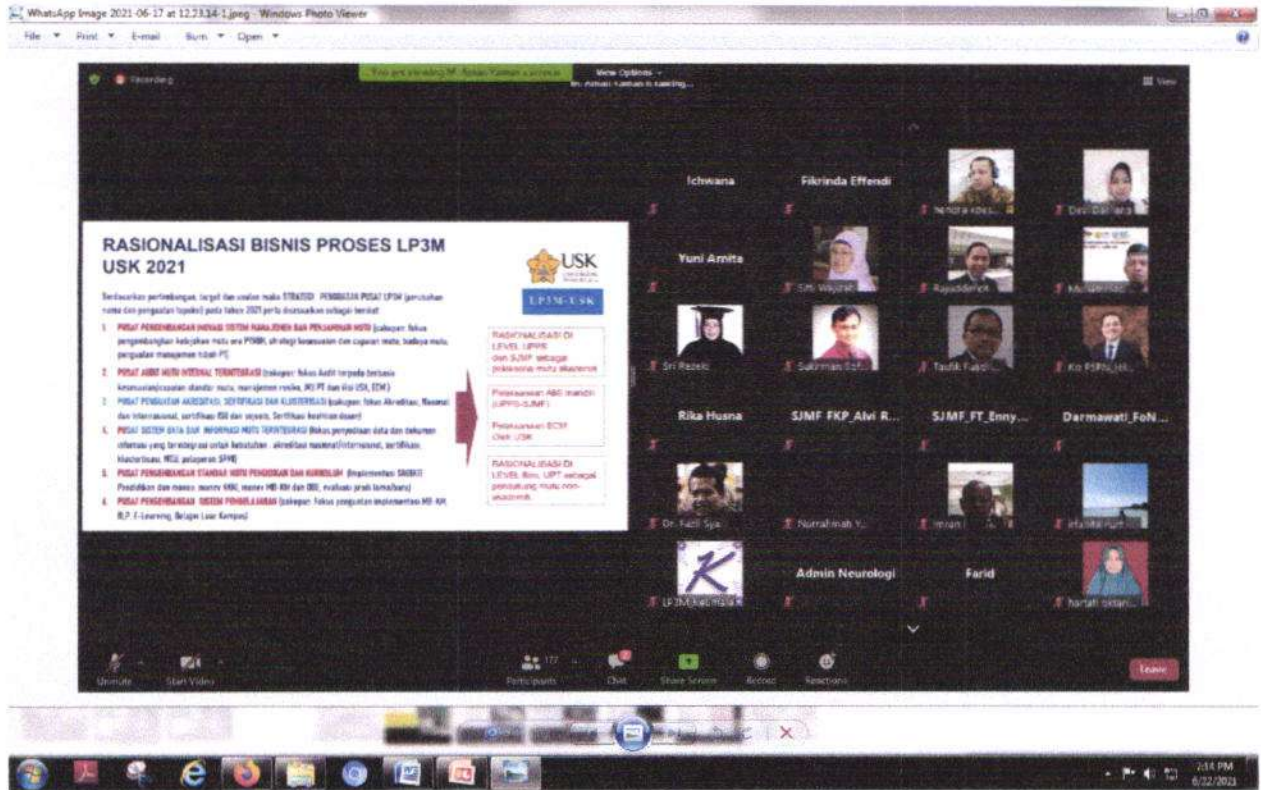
WhatsApp Image 2021-06-17 at 12.23.14-1.jpeg - Windows Photo Viewer

File Print E-mail Burn Open

Recording

You are viewing M. Adnan Yaman's screen

View Options

M. Adnan Yaman is talking...

View

RASIONALISASI BISNIS PROSES LP3M USK 2021

USK

LP3M-USK

Berdasarkan pertimbangan, target dan usulan maka STRATEGI PEMBAGIAN PUSAT LP3M (perubahan nama dan penguatan tupoksi) pada tahun 2021 perlu disesuaikan sebagai berikut:

1. PUSAT PENGEMBANGAN INOVASI SISTEM MANAJEMEN DAN PENJAMINAN MUTU (cakupan: fokus pengembangkan kebijakan mutu ara PTNBH, strategi kesesuaian dan capaian mutu, budaya mutu, pengualan manajemen tulah PT)

2. PUSAT AUDIT MUTU INTERNAL TERINTEGRASI (cakupan: fokus Audit terpadu berbasis kesesuaian/capaian standar mutu, manajemen resiko, IKU PT dan Visi USK, ECM)

3. PUSAT PENGUATAN AKREDITASI, SERTIFIKASI DAN KLUSTERISASI (cakupan: fokus Akreditasi, Nasional dan Internasional, sertifikasi ISO dan sejenis, Sertifikasi keahlian dosen)

4. PUSAT SISTEM DATA DAN INFORMASI MUTU TERINTEGRASI (fokus penyediaan data dan dokumen informasi yang terintegrasi untuk kebutuhan : akreditasi nasional/internasional, sertifikasi, klusterisasi, MCU, pelaporan SPMI)

5. PUSAT PENGEMBANGAN STANDAR MUTU PENDIDIKAN DAN KURIKULUM (Implementasi SNDIKTI Pendidikan dan mawas mutu MBKM, mutu MB Kbt dan OBE, evaluasi prodi lama/baru)

6. PUSAT PENGEMBANGAN SISTEM PEMBELAJARAN (cakupan: fokus penguatan implementasi MB-KM, RLP, E-Learning, Belajar Luar Kampus)

RASIONALISASI DI LEVEL UPPR dan SJMF sebagai pelaksana mutu akademik

Pelaksanaan AMI mandiri (UPPS-SJMF)

Pelaksanaan ECM Oleh USK

RASIONALISASI DI LEVEL Biro, UPT sebagai pendukung mutu non-akademik

Ichwana
Fikrinda Effendi
hendra koes...
Devi Dar...
Yuni Amita
Siti Wajizah
Rajuddin...
Mu...
Sri Rezeki
Sakirman Sof...
Taufik Fuadi
Ko PSPSI_H...
Rika Husna
SJMF FKP_Alvi R...
SJMF_FT_Enny...
Darmawati_FoN...
Dr. Fadli Sya...
Nurrahmah Y...
Imran...
ifa...
LP3M kelompok
Admin Neurologi
Farid
hartati oktari...

Unmute
Start Video
Participants 177
Chat
Share Screen
Record
Reactions
Leave

2:34 PM
6/22/2021